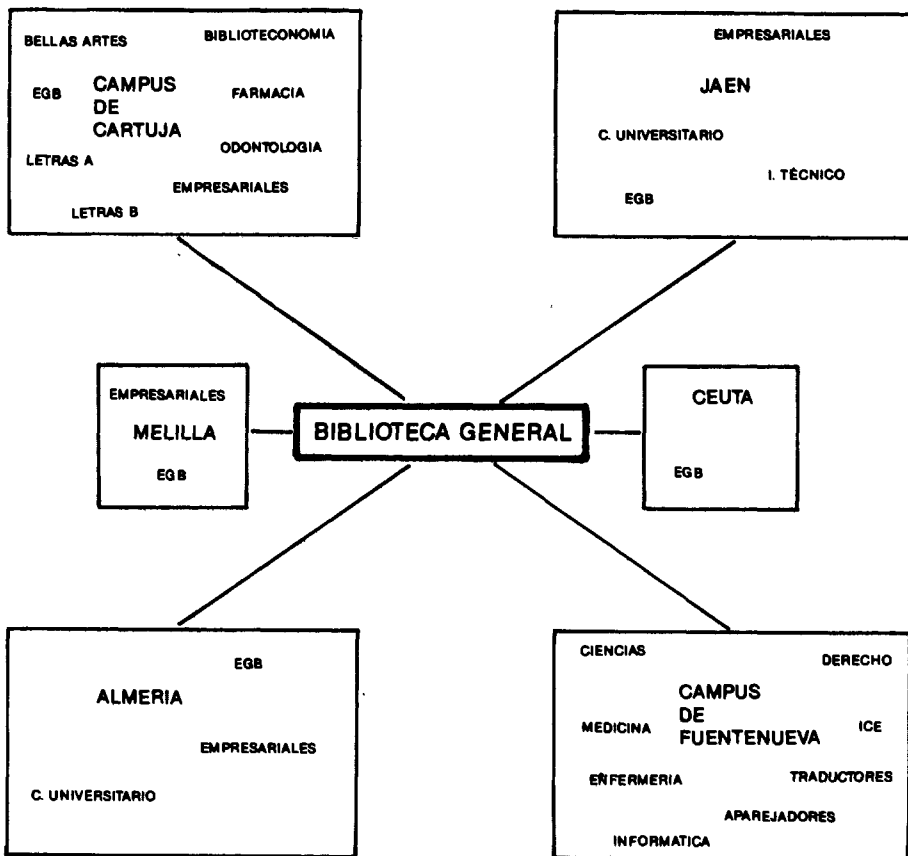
BELLAS ARTES
BIBLIOTECONOMIA
EGB
CAMPUS DE CARTUJA
FARMACIA
LETRAS A
ODONTOLOGIA
EMPRESARIALES
LETRAS B

EMPRESARIALES
JAEN
C. UNIVERSITARIO
I. TÉCNICO
EGB

EMPRESARIALES
MELILLA
EGB

BIBLIOTECA GENERAL

CEUTA
EGB

EGB
ALMERIA
EMPRESARIALES
C. UNIVERSITARIO

CIENCIAS
DERECHO
CAMPUS DE FUENTENUEVA
MEDICINA
ICE
ENFERMERIA
TRADUCTORES
APAREJADORES
INFORMATICA